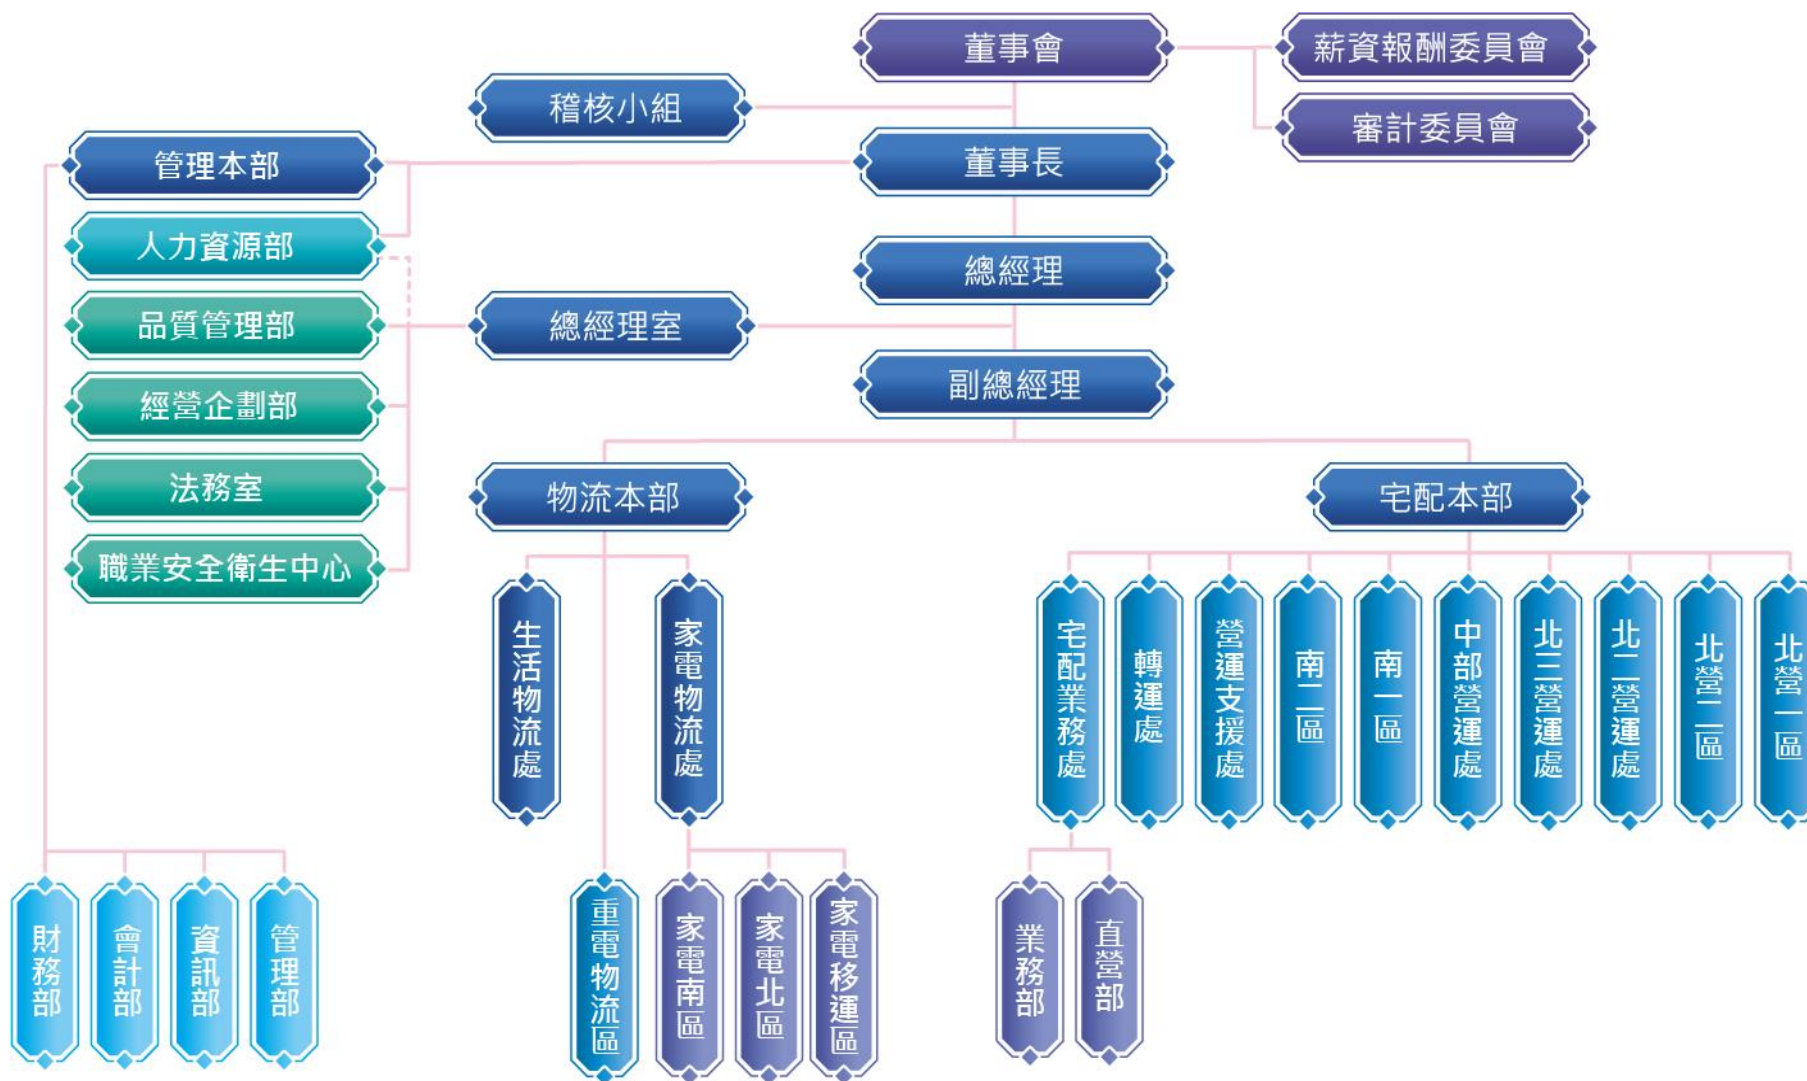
董事會
薪資報酬委員會
審計委員會
稽核小組
董事長
管理本部
人力資源部
品質管理部
經營企劃部
法務室
職業安全衛生中心
總經理
總經理室
副總經理
物流本部
宅配本部
生活物流處
家電物流處
宅配業務處
轉運處
營運支援處
南二區
南一區
中部營運處
北三營運處
北二營運處
北營二區
北營一區
財務部
會計部
資訊部
管理部
重電物流區
家電南區
家電北區
家電移運區
業務部
直營部